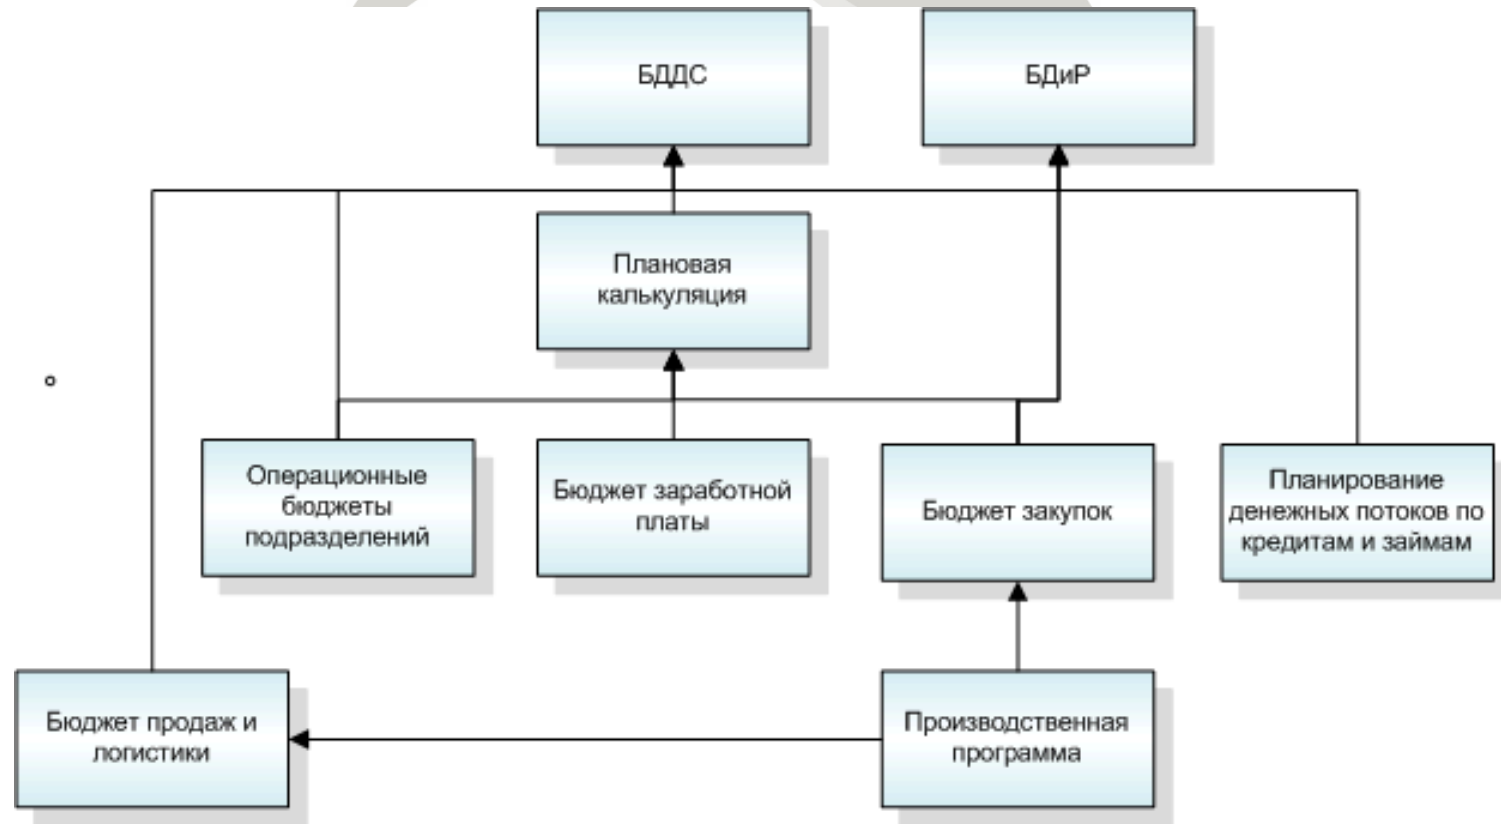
БДДС

БДиР

Плановая калькуляция

Операционные бюджеты подразделений

Бюджет заработной платы

Бюджет закупок

Планирование денежных потоков по кредитам и займам

Бюджет продаж и логистики

Производственная программа